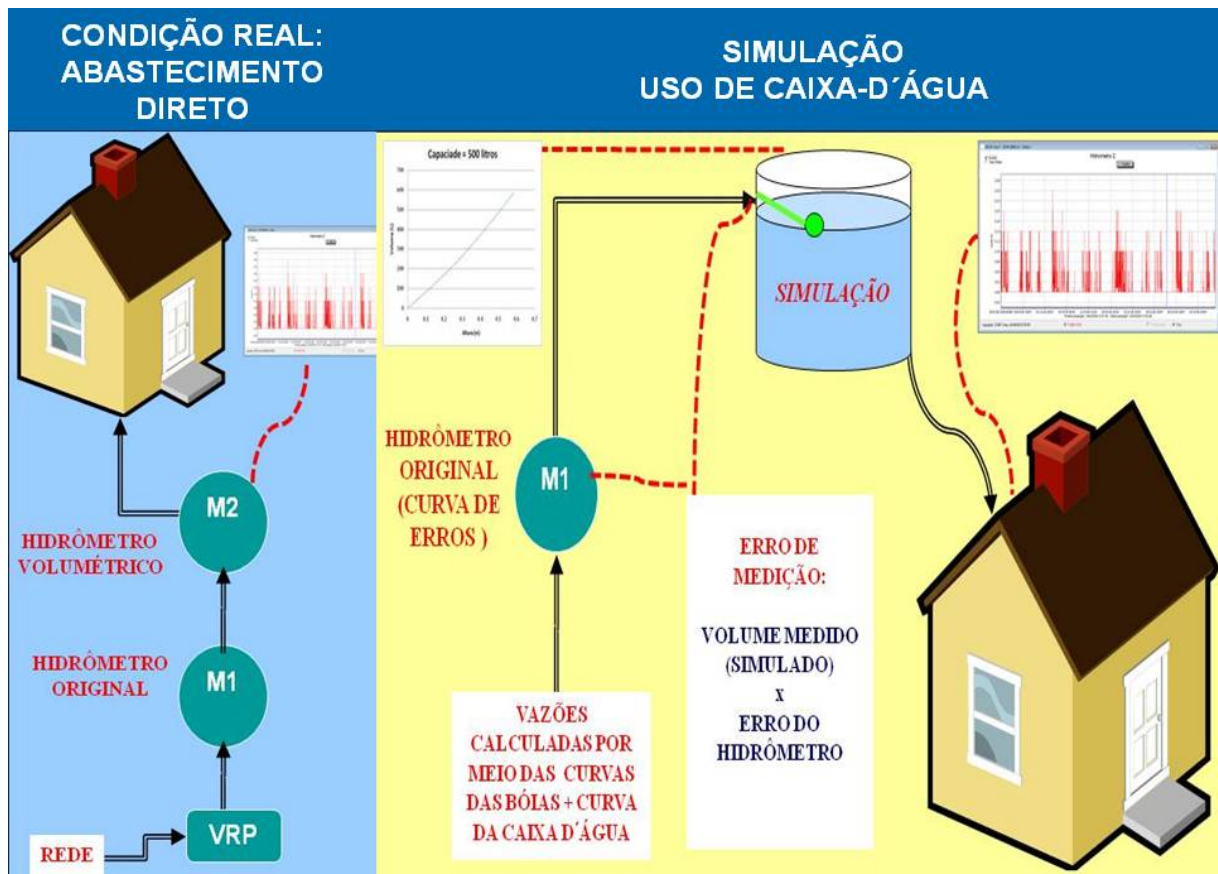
CONDIÇÃO REAL: ABASTECIMENTO DIRETO

SIMULAÇÃO USO DE CAIXA-D´ÁGUA

Capaciade = 500 litros

SIMULAÇÃO

HIDRÔMETRO ORIGINAL (CURVA DE ERROS )

M1

M2

HIDRÔMETRO VOLUMÉTRICO

ERRO DE MEDIÇÃO:

VOLUME MEDIDO (SIMULADO) x ERRO DO HIDRÔMETRO

HIDRÔMETRO ORIGINAL

M1

VAZÕES CALCULADAS POR MEIO DAS CURVAS DAS BÓIAS + CURVA DA CAIXA D´ÁGUA

REDE

VRP